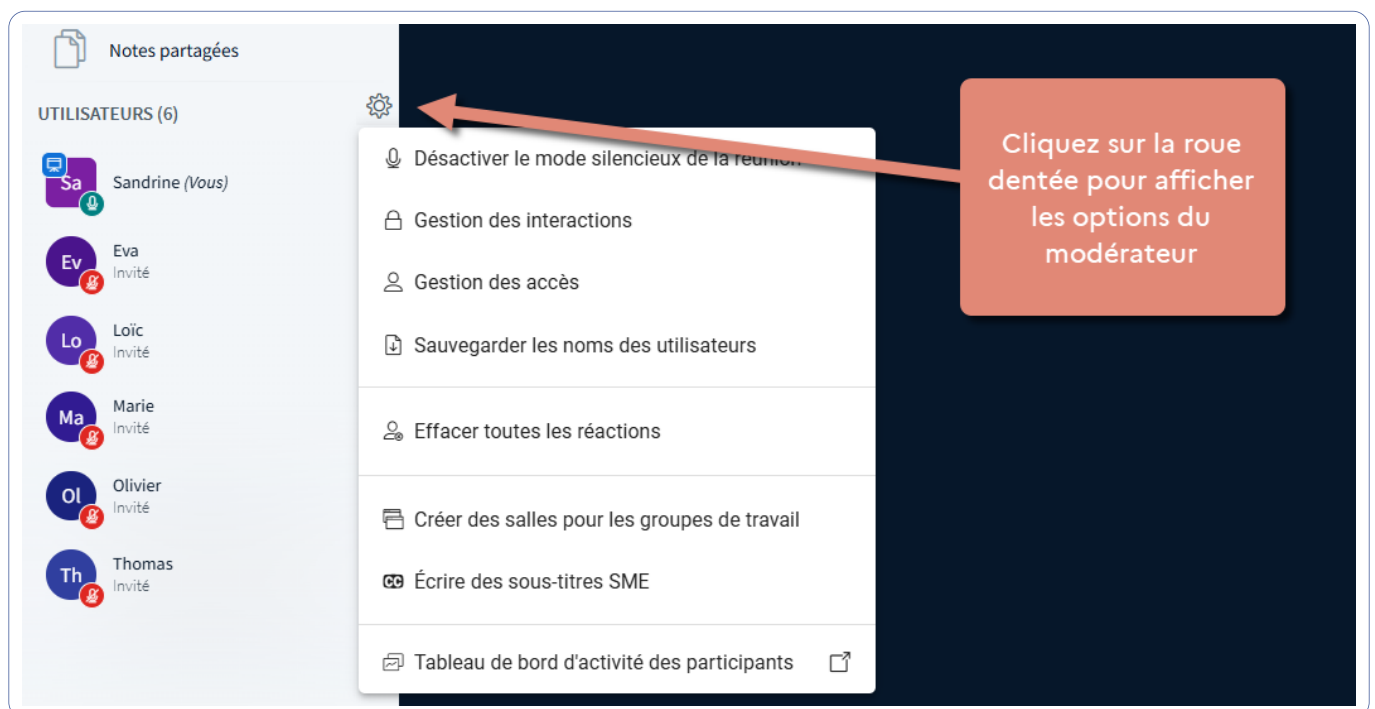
Notes partagées

UTILISATEURS (6)

Sa
Sandrine (Vous)

Ev
Eva
Invité

Lo
Loïc
Invité

Ma
Marie
Invité

Ol
Olivier
Invité

Th
Thomas
Invité

Désactiver le mode silencieux de la réunion

Gestion des interactions

Gestion des accès

Sauvegarder les noms des utilisateurs

Effacer toutes les réactions

Créer des salles pour les groupes de travail

Écrire des sous-titres SME

Tableau de bord d'activité des participants

Cliquez sur la roue dentée pour afficher les options du modérateur